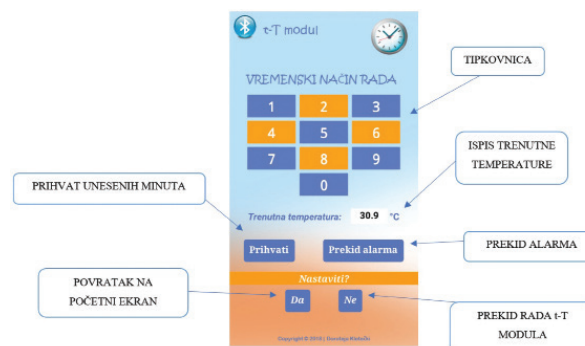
t-T modul

VREMENSKI NAČIN RADA

1 2 3
4 5 6
7 8 9
0

Trenutna temperatura: 30.9 °C

Prihvati

Prekid alarma

Nastaviti?

Da

Ne

Copyright © 2018 | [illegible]

TIPKOVNICA

ISPIS TRENUTNE TEMPERATURE

PRIHVAT UNESENIH MINUTA

PREKID ALARMA

POVRATAK NA POČETNI EKRAN

PREKID RADA t-T MODULA